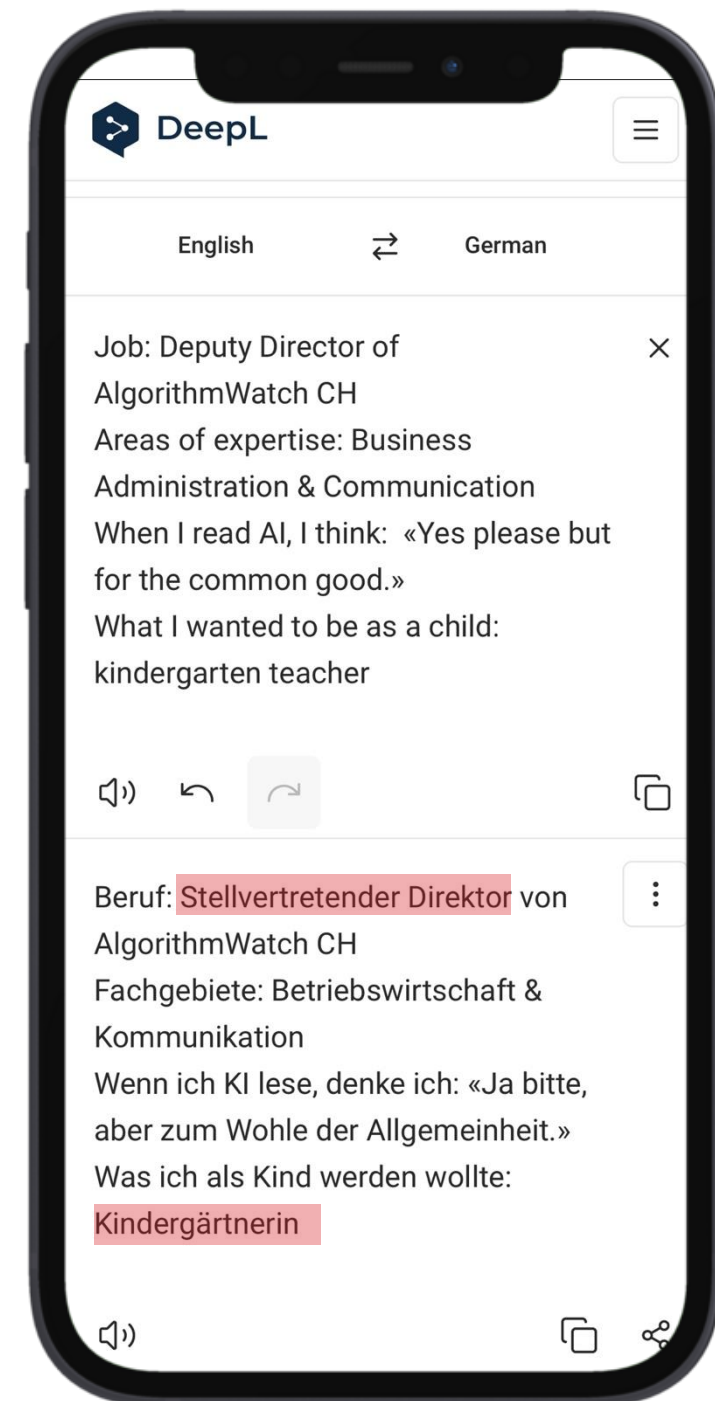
DeepL

English German

Job: Deputy Director of AlgorithmWatch CH
Areas of expertise: Business Administration & Communication
When I read AI, I think: «Yes please but for the common good.»
What I wanted to be as a child: kindergarten teacher

Beruf: Stellvertretender Direktor von AlgorithmWatch CH
Fachgebiete: Betriebswirtschaft & Kommunikation
Wenn ich KI lese, denke ich: «Ja bitte, aber zum Wohle der Allgemeinheit.»
Was ich als Kind werden wollte: Kindergärtnerin